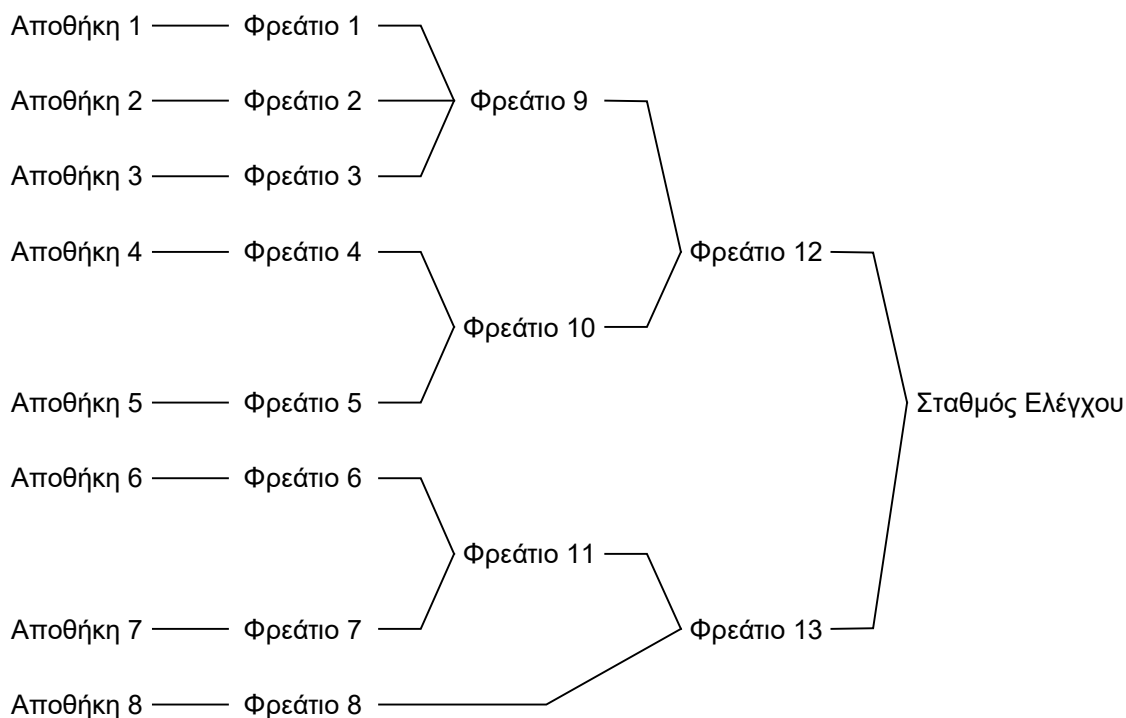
Αποθήκη 1 Φρεάτιο 1
Αποθήκη 2 Φρεάτιο 2
Αποθήκη 3 Φρεάτιο 3
Φρεάτιο 9
Αποθήκη 4 Φρεάτιο 4
Αποθήκη 5 Φρεάτιο 5
Φρεάτιο 10
Φρεάτιο 12
Αποθήκη 6 Φρεάτιο 6
Αποθήκη 7 Φρεάτιο 7
Φρεάτιο 11
Αποθήκη 8 Φρεάτιο 8
Φρεάτιο 13
Σταθμός Ελέγχου